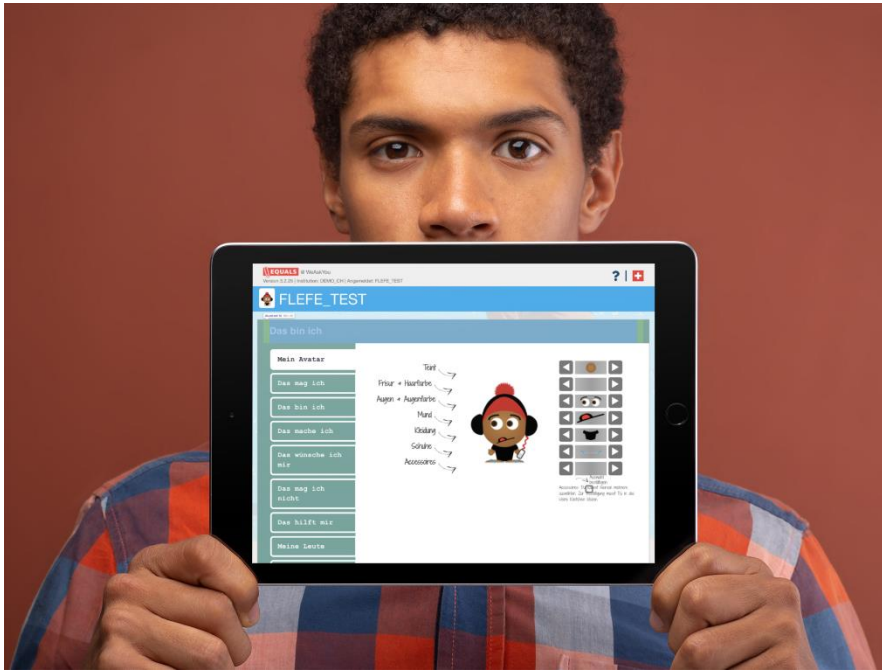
EQUALS @ WeAskYou
Version 3.2.28 | Institution: DEMO (CH) Angemeldet: FLEFE_TEST

? |

FLEFE_TEST

Das bin ich

Mein Avatar
Das mag ich
Das bin ich
Das mache ich
Das wünsche ich mir
Das mag ich nicht
Das hilft mir
Meine Leute

Teint
Frisur + Haarfarbe
Augen + Augenfarbe
Mund
Kleidung
Schuhe
Accessoires

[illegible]